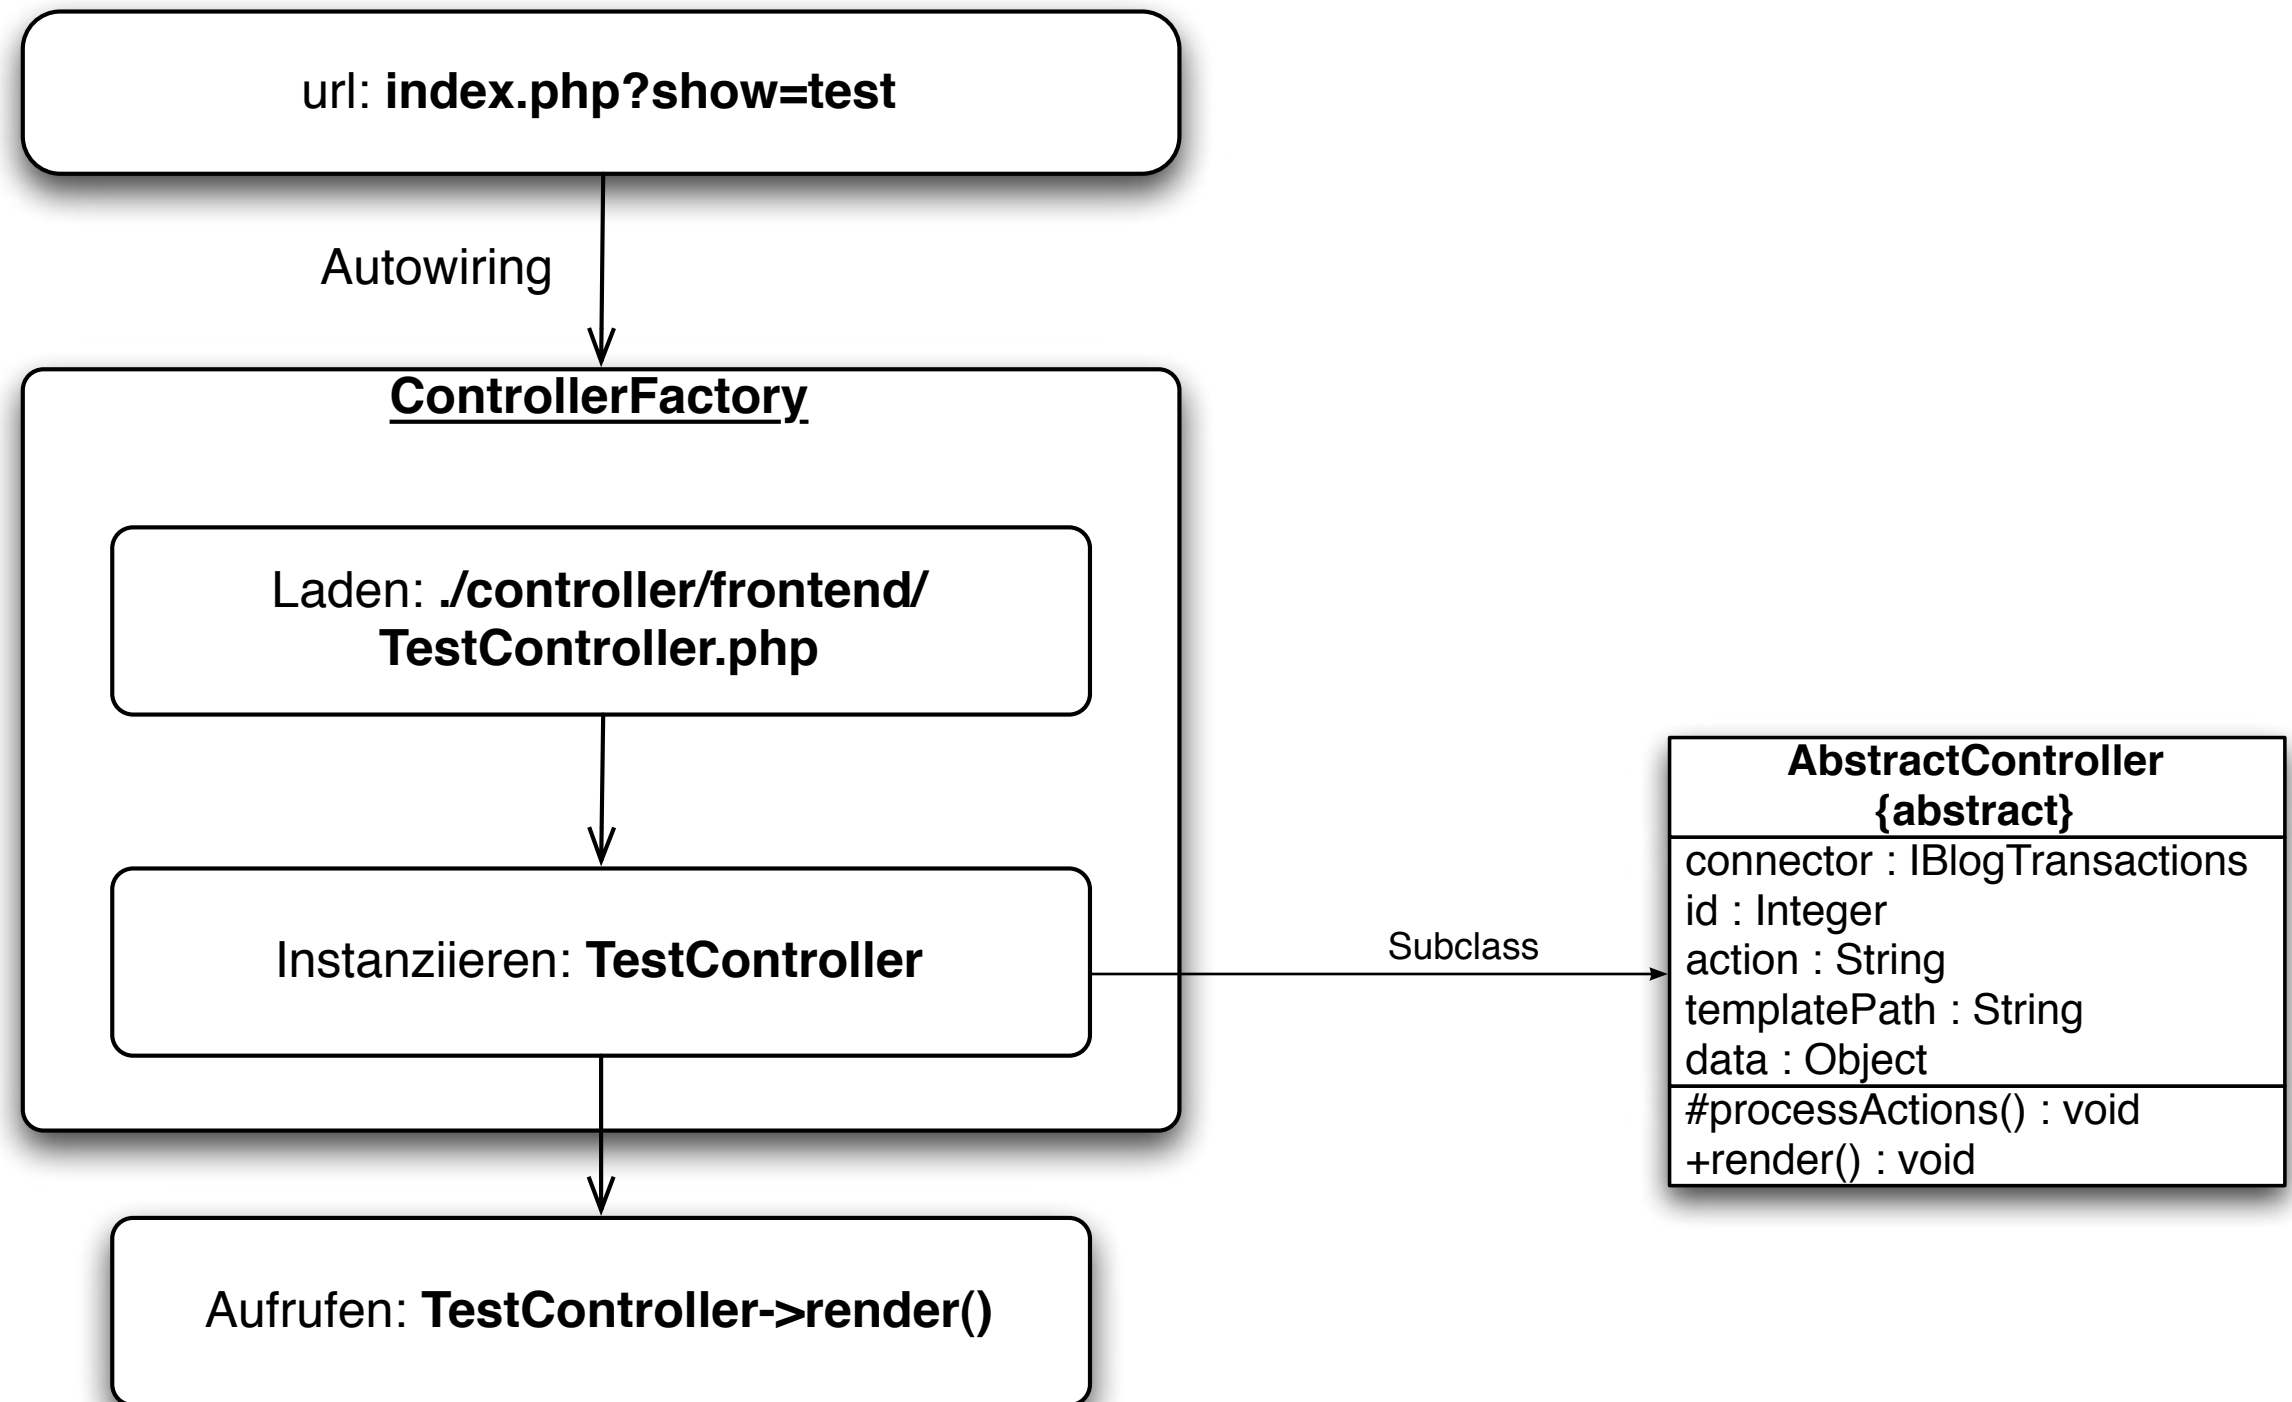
url: index.php?show=test

Autowiring

ControllerFactory

Laden: ./controller/frontend/TestController.php

Instanziieren: TestController

Subclass

AbstractController
{abstract}

connector : IBlogTransactions
id : Integer
action : String
templatePath : String
data : Object

#processActions() : void
+render() : void

Aufrufen: TestController->render()